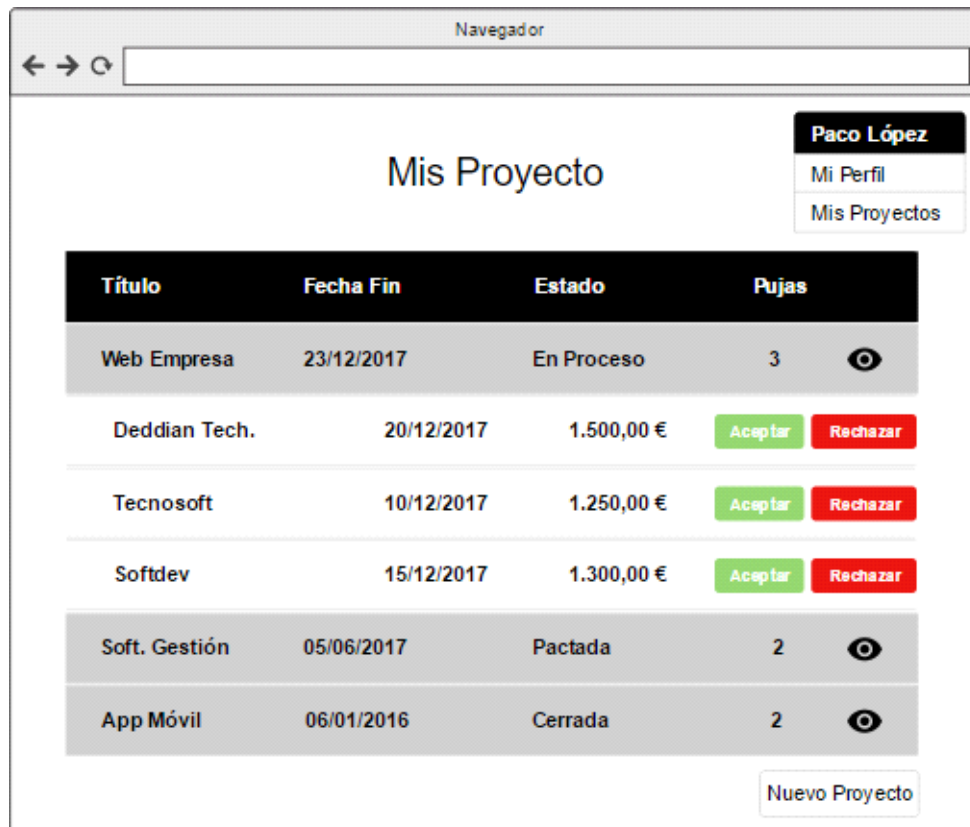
Navegador

Paco López
Mi Perfil
Mis Proyectos

Mis Proyecto

| Título | Fecha Fin | Estado | Pujas | |
|---|---|---|---|---|
| Web Empresa | 23/12/2017 | En Proceso | 3 | |
| Deddian Tech. | 20/12/2017 | 1.500,00 € | Aceptar | Rechazar |
| Tecnosoft | 10/12/2017 | 1.250,00 € | Aceptar | Rechazar |
| Softdev | 15/12/2017 | 1.300,00 € | Aceptar | Rechazar |
| Soft. Gestión | 05/06/2017 | Pactada | 2 | |
| App Móvil | 06/01/2016 | Cerrada | 2 | |

Nuevo Proyecto